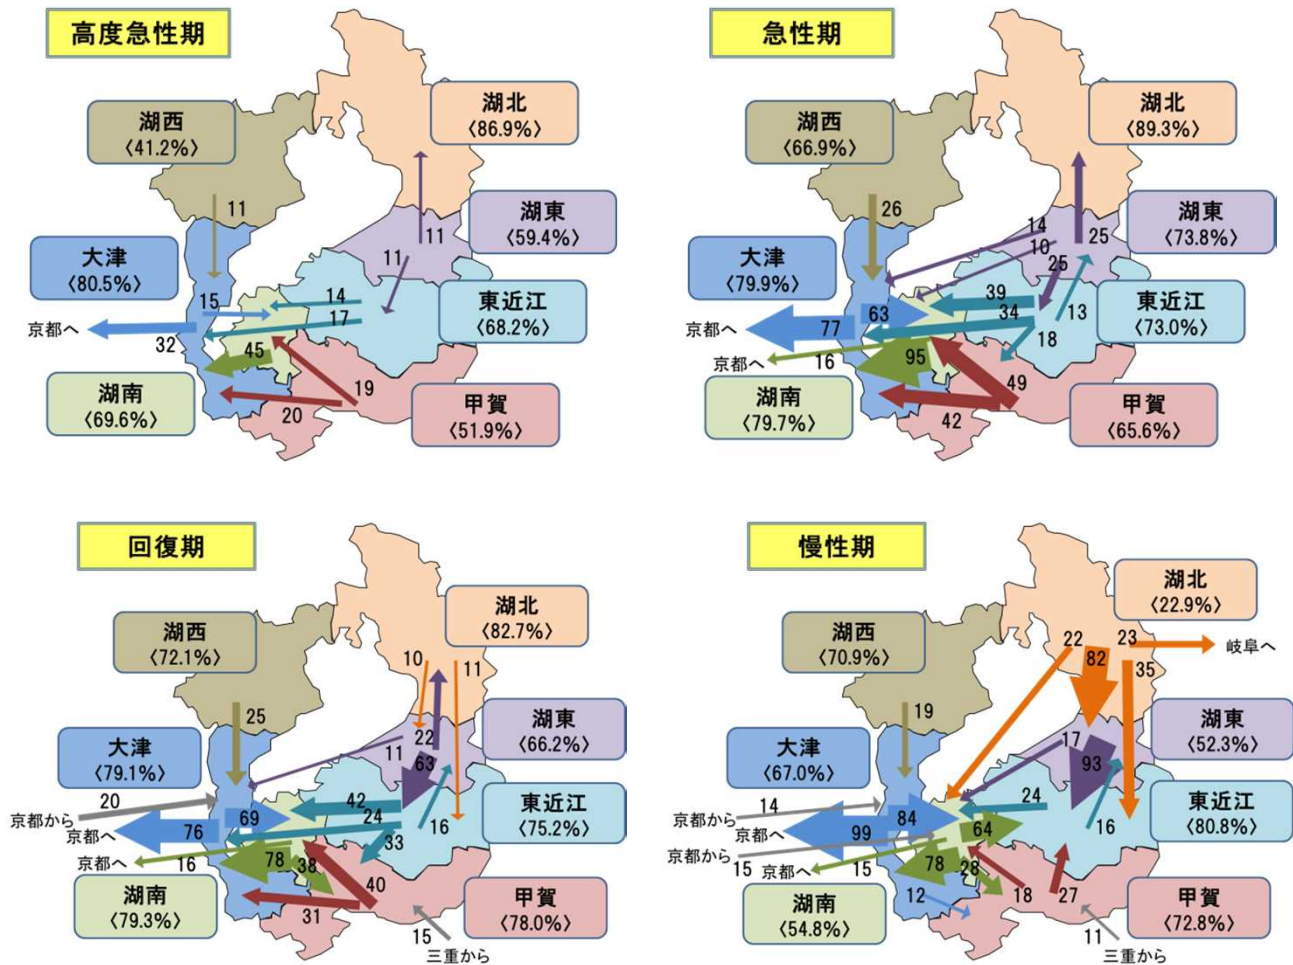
高度急性期

湖西
〈41.2%〉

湖北
〈86.9%〉

湖東
〈59.4%〉

大津
〈80.5%〉

東近江
〈68.2%〉

湖南
〈69.6%〉

甲賀
〈51.9%〉

京都へ

11
11
11
15
14
17
32
45
19
20

急性期

湖西
〈66.9%〉

湖北
〈89.3%〉

湖東
〈73.8%〉

大津
〈79.9%〉

東近江
〈73.0%〉

湖南
〈79.7%〉

甲賀
〈65.6%〉

京都へ
京都へ

26
14
10
25
25
39
34
13
63
77
18
16
95
49
42

回復期

湖西
〈72.1%〉

湖北
〈82.7%〉

湖東
〈66.2%〉

大津
〈79.1%〉

東近江
〈75.2%〉

湖南
〈79.3%〉

甲賀
〈78.0%〉

京都から
京都へ
京都へ
三重から

25
10
11
22
11
63
20
42
24
69
76
16
33
16
78
38
40
31
15

慢性期

湖西
〈70.9%〉

湖北
〈22.9%〉

湖東
〈52.3%〉

大津
〈67.0%〉

東近江
〈80.8%〉

湖南
〈54.8%〉

甲賀
〈72.8%〉

岐阜へ
京都から
京都へ
京都から
京都へ
三重から

22
82
23
35
19
17
93
24
14
84
99
64
16
15
15
78
28
12
18
27
11